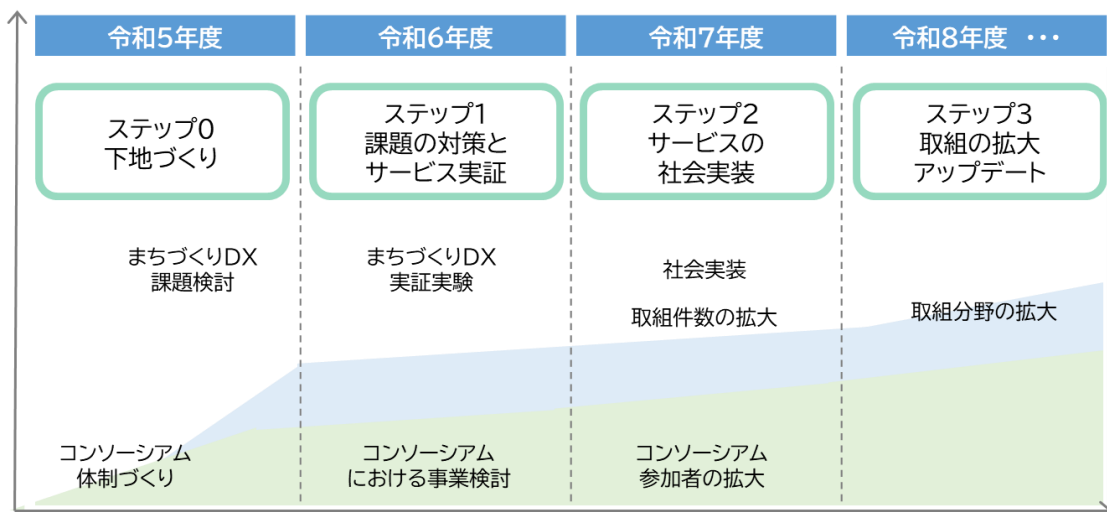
令和5年度

ステップ0
下地づくり

まちづくりDX
課題検討

コンソーシアム
体制づくり

令和6年度

ステップ1
課題の対策と
サービス実証

まちづくりDX
実証実験

コンソーシアム
における事業検討

令和7年度

ステップ2
サービスの
社会実装

社会実装

取組件数の拡大

コンソーシアム
参加者の拡大

令和8年度 ・・・

ステップ3
取組の拡大
アップデート

取組分野の拡大